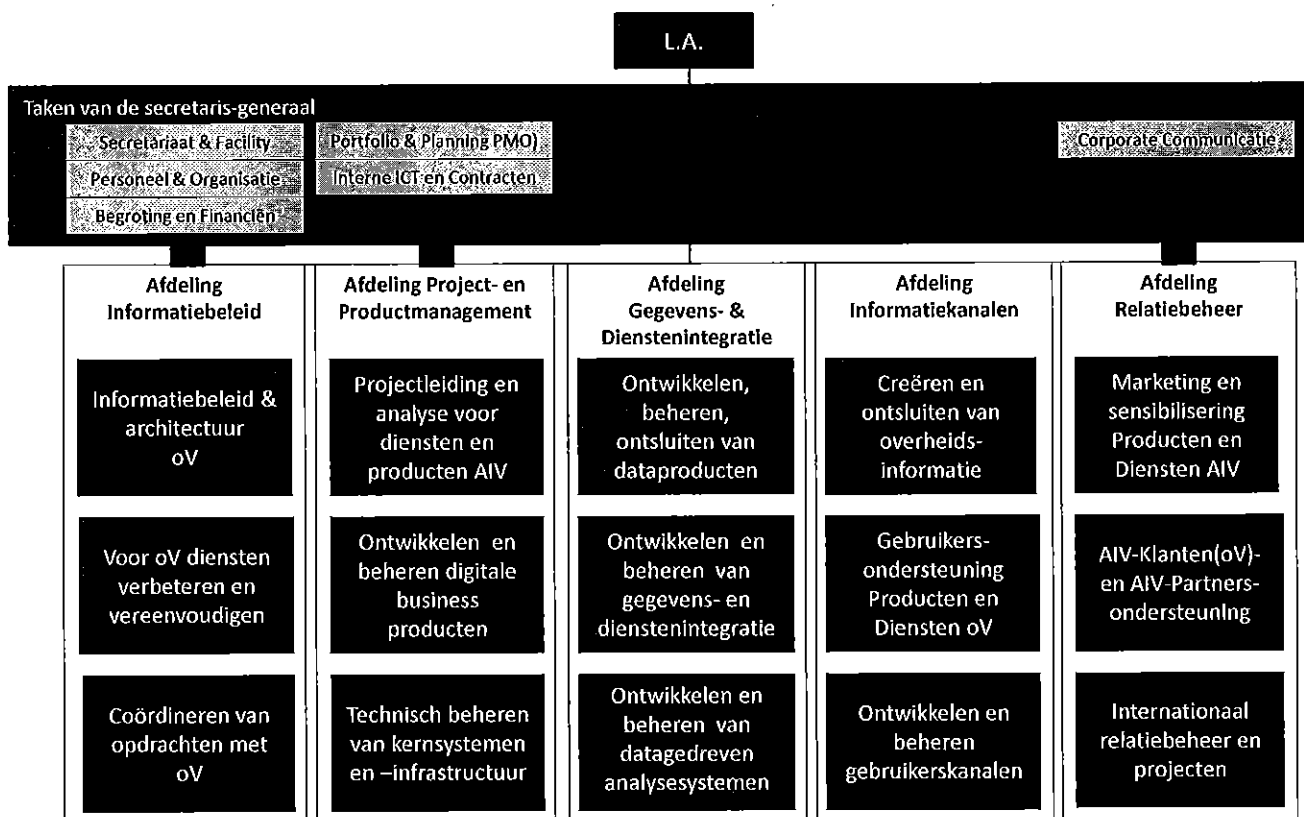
L.A.

Taken van de secretaris-generaal

Secretariaat & Facility

Personeel & Organisatie

Begroting en Financiën

Portfolio & Planning PMO)

Interne ICT en Contracten

Corporate Communicatie

Afdeling Informatiebeleid

Informatiebeleid & architectuur oV

Voor oV diensten verbeteren en vereenvoudigen

Coördineren van opdrachten met oV

Afdeling Project- en Productmanagement

Projectleiding en analyse voor diensten en producten AIV

Ontwikkelen en beheren digitale business producten

Technisch beheren van kernsystemen en –infrastructuur

Afdeling Gegevens- & Dienstenintegratie

Ontwikkelen, beheren, ontsluiten van dataproducten

Ontwikkelen en beheren van gegevens- en dienstenintegratie

Ontwikkelen en beheren van datagedreven analysesystemen

Afdeling Informatiekanalen

Creëren en ontsluiten van overheids-informatie

Gebruikers-ondersteuning Producten en Diensten oV

Ontwikkelen en beheren gebruikerskanalen

Afdeling Relatiebeheer

Marketing en sensibilisering Producten en Diensten AIV

AIV-Klanten(oV)- en AIV-Partners-ondersteuning

Internationaal relatiebeheer en projecten